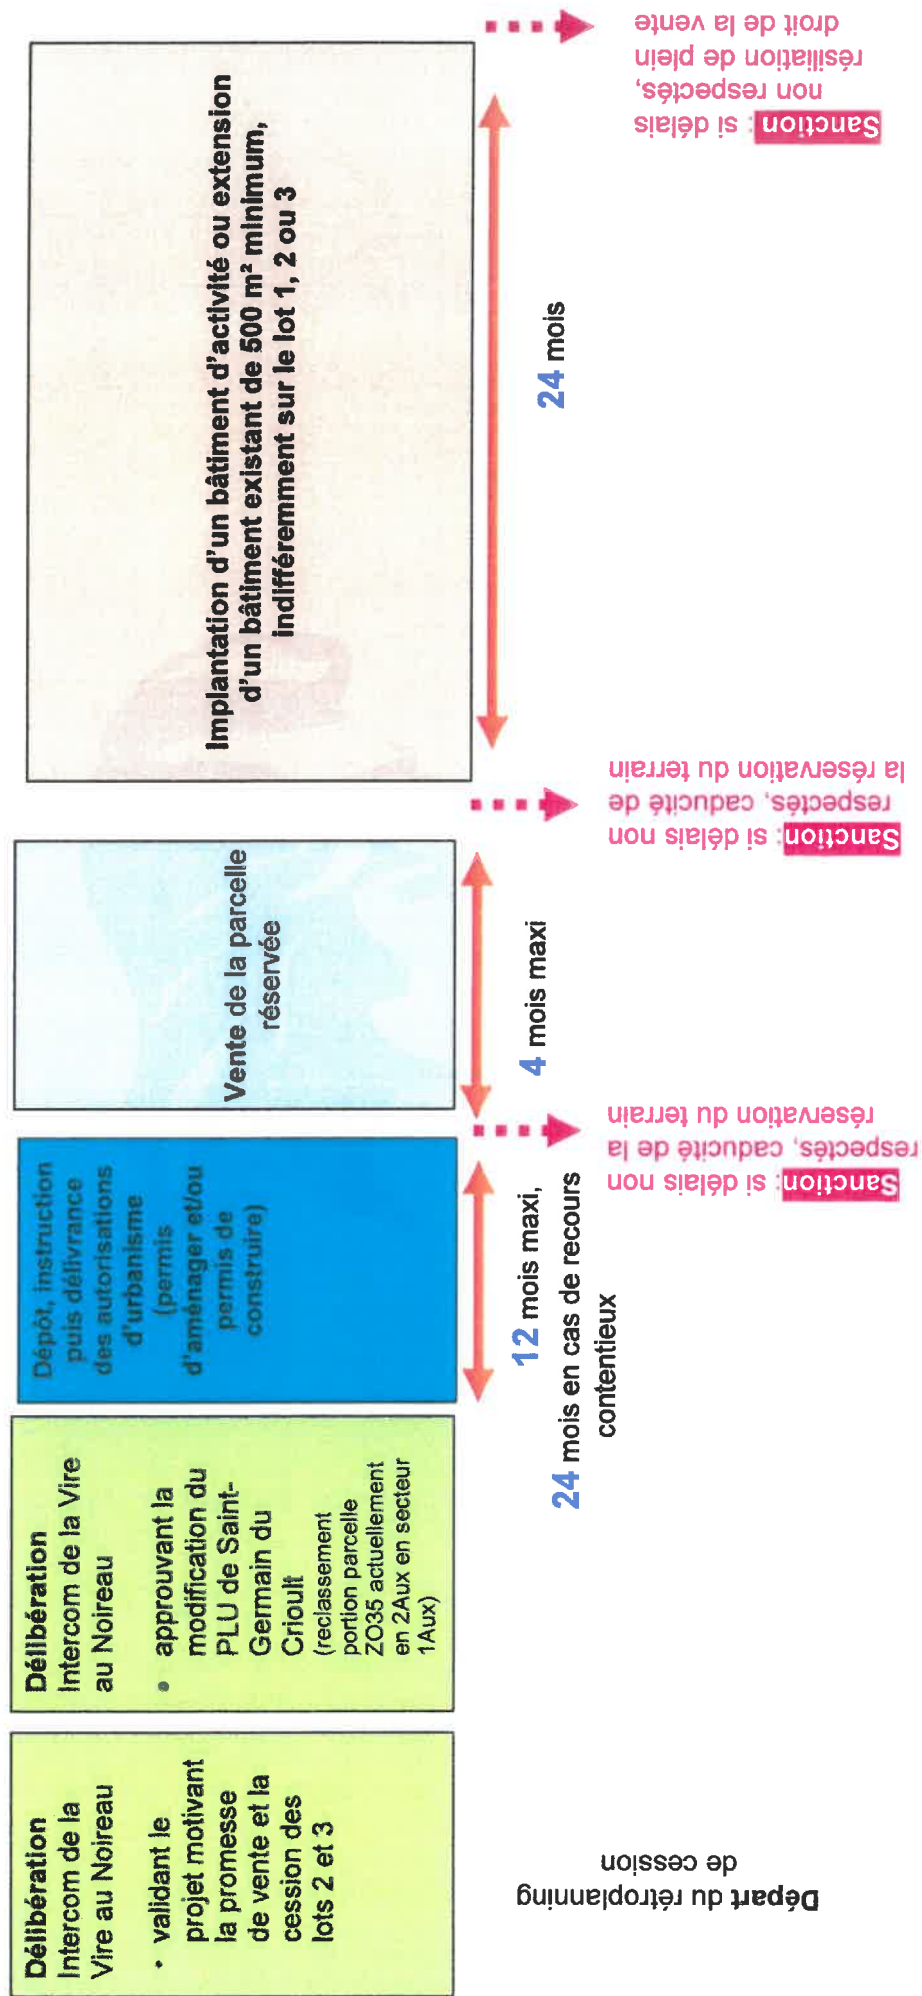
Délibération Intercom de la Vire au Noireau

• validant le projet motivant la promesse de vente et la cession des lots 2 et 3

Délibération Intercom de la Vire au Noireau

• approuvant la modification du PLU de Saint-Germain du Crioult (reclassement portion parcelle ZO35 actuellement en 2Aux en secteur 1Aux)

Dépôt, instruction puis délivrance des autorisations d'urbanisme (permis d'aménager et/ou permis de construire)

12 mois maxi, 24 mois en cas de recours contentieux

Vente de la parcelle réservée

4 mois maxi

Implantation d'un bâtiment d'activité ou extension d'un bâtiment existant de 500 m² minimum, indifféremment sur le lot 1, 2 ou 3

24 mois

Départ du rétroplanning de cession

Sanction : si délais non respectés, caducité de la réservation du terrain

Sanction : si délais non respectés, caducité de la réservation du terrain

Sanction : si délais non respectés, résiliation de plein droit de la vente